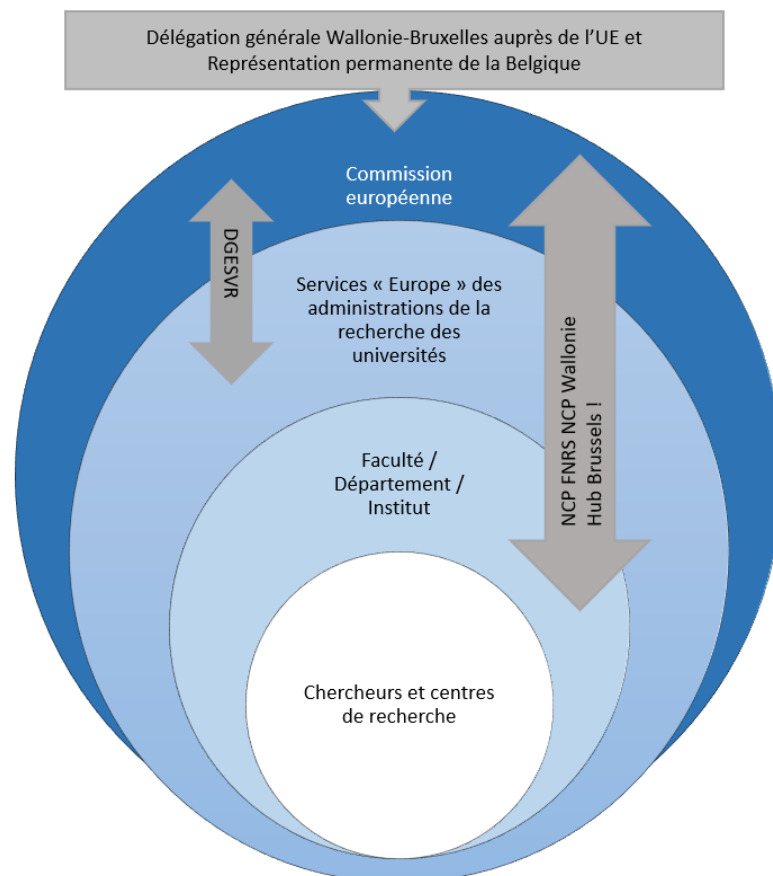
Délégation générale Wallonie-Bruxelles auprès de l'UE et Représentation permanente de la Belgique

Commission européenne

DGESVR

NCP FNRS NCP Wallonie Hub Brussels !

Services « Europe » des administrations de la recherche des universités

Faculté / Département / Institut

Chercheurs et centres de recherche